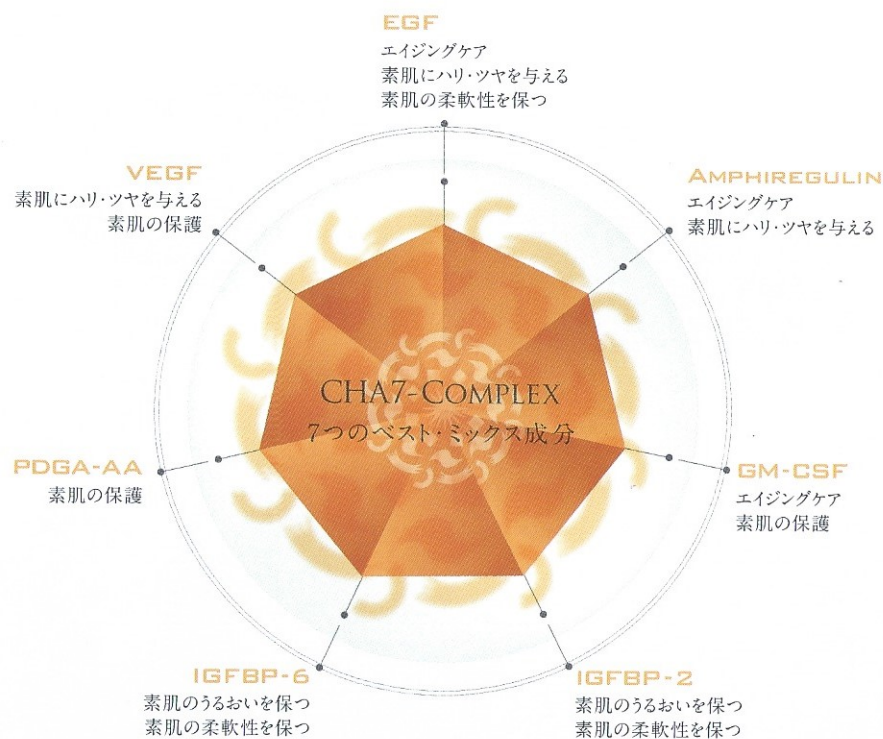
EGF
エイジングケア
素肌にハリ・ツヤを与える
素肌の柔軟性を保つ

VEGF
素肌にハリ・ツヤを与える
素肌の保護

AMPHIREGULIN
エイジングケア
素肌にハリ・ツヤを与える

CHA7-COMPLEX
7つのベスト・ミックス成分

PDGA-AA
素肌の保護

GM-CSF
エイジングケア
素肌の保護

IGFBP-6
素肌のうるおいを保つ
素肌の柔軟性を保つ

IGFBP-2
素肌のうるおいを保つ
素肌の柔軟性を保つ